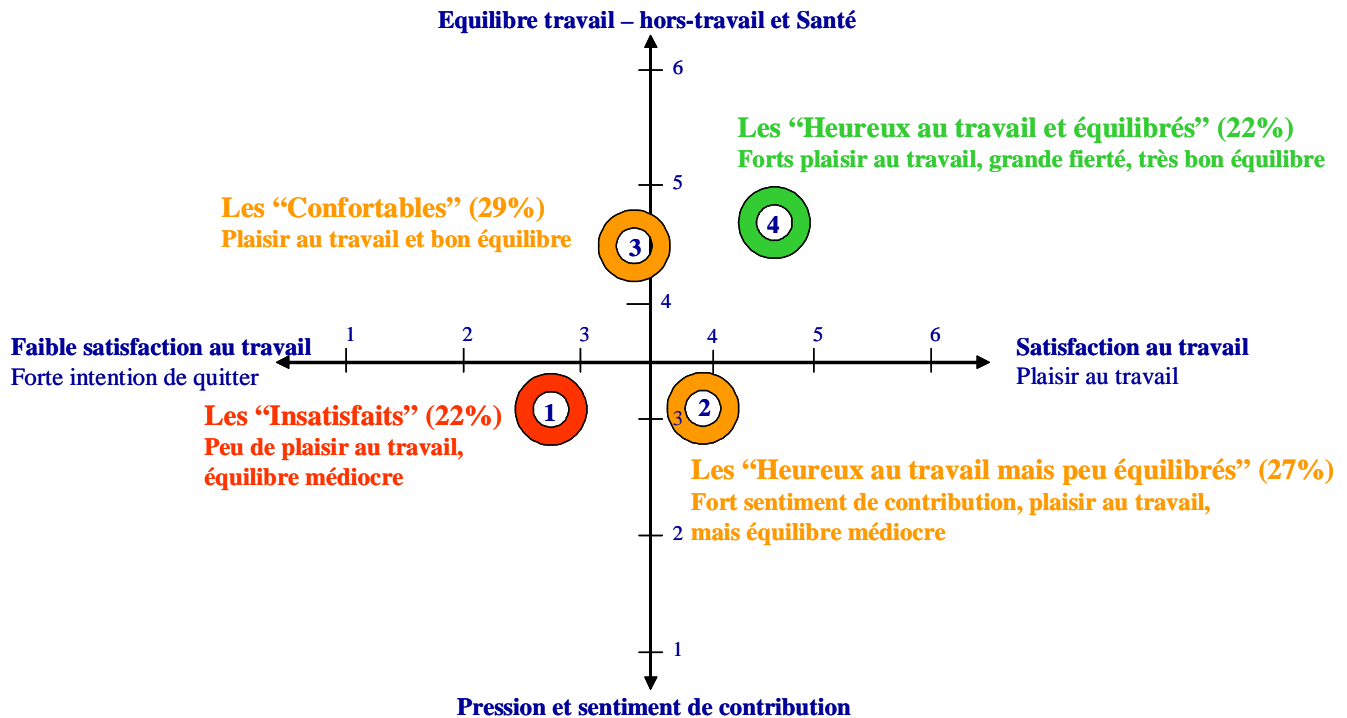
Equilibre travail – hors-travail et Santé

6

Les “Heureux au travail et équilibrés” (22%)
Forts plaisir au travail, grande fierté, très bon équilibre

5

Les “Confortables” (29%)
Plaisir au travail et bon équilibre

3

4

4

Faible satisfaction au travail
Forte intention de quitter

1 2 3 4 5 6

Satisfaction au travail
Plaisir au travail

1

2

3

Les “Insatisfaits” (22%)
Peu de plaisir au travail, équilibre médiocre

Les “Heureux au travail mais peu équilibrés” (27%)
Fort sentiment de contribution, plaisir au travail, mais équilibre médiocre

2

1

Pression et sentiment de contribution